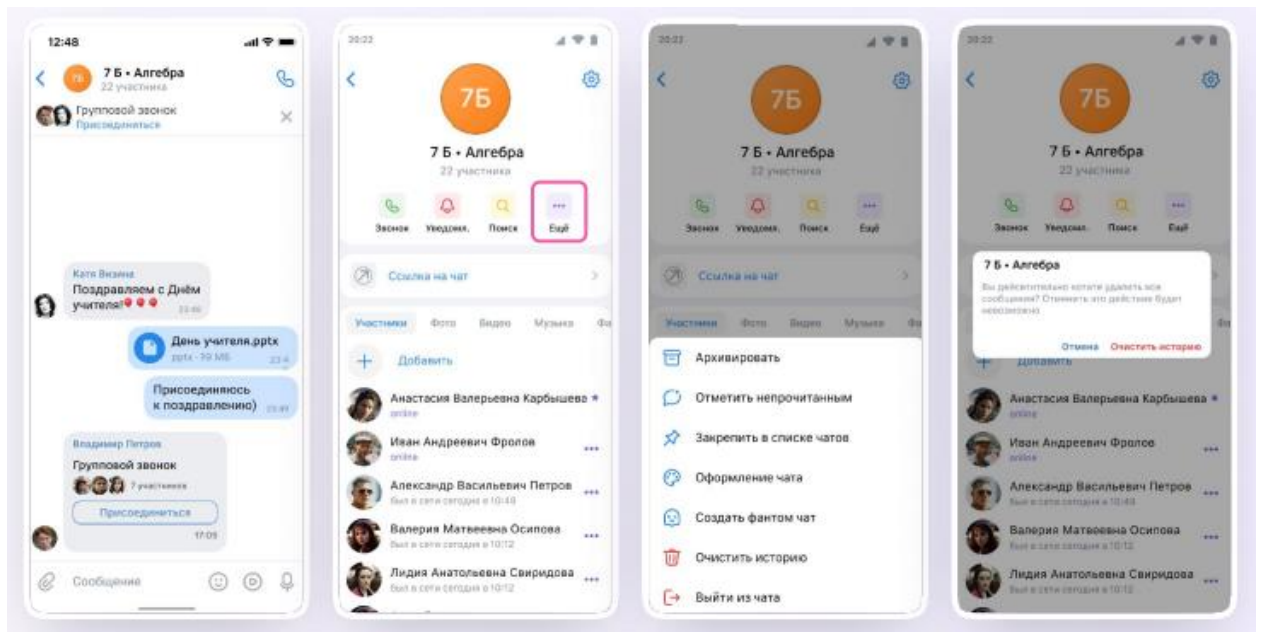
12:48

7Б

7 Б • Алгебра
22 участника

Групповой звонок
Присоединиться

Катя Визина
Поздравляем с Днём учителя!
23:40

День учителя.pptx
pptx · 39 МБ
23:4

Присоединяюсь к поздравлению)
23:41

Владимир Петров
Групповой звонок
7 участников
Присоединиться
17:09

Сообщение

20:22

7Б

7 Б • Алгебра
22 участника

Звонок
Уведомл.
Поиск
Ещё

Ссылка на чат

Участники
Фото
Видео
Музыка

Добавить

Анастасия Валерьевна Карбышева
online

Иван Андреевич Фролов
online

Александр Васильевич Петров
Был в сети сегодня в 10:48

Валерия Матвеевна Осипова
Был в сети сегодня в 10:12

Лидия Анатольевна Свиридова
Был в сети сегодня в 10:12

20:22

7Б

7 Б • Алгебра
22 участника

Звонок
Уведомл.
Поиск
Ещё

Ссылка на чат

Участники
Фото
Видео
Музыка

Архивировать

Отметить непрочитанным

Закрепить в списке чатов

Оформление чата

Создать фантом чат

Очистить историю

Выйти из чата

20:22

7Б

7 Б • Алгебра
22 участника

Звонок
Уведомл.
Поиск
Ещё

7 Б • Алгебра
Вы действительно хотите удалить все сообщения? Отменить это действие будет невозможно.
Отмена
Очистить историю

Добавить

Анастасия Валерьевна Карбышева
online

Иван Андреевич Фролов
online

Александр Васильевич Петров
Был в сети сегодня в 10:48

Валерия Матвеевна Осипова
Был в сети сегодня в 10:12

Лидия Анатольевна Свиридова
Был в сети сегодня в 10:12